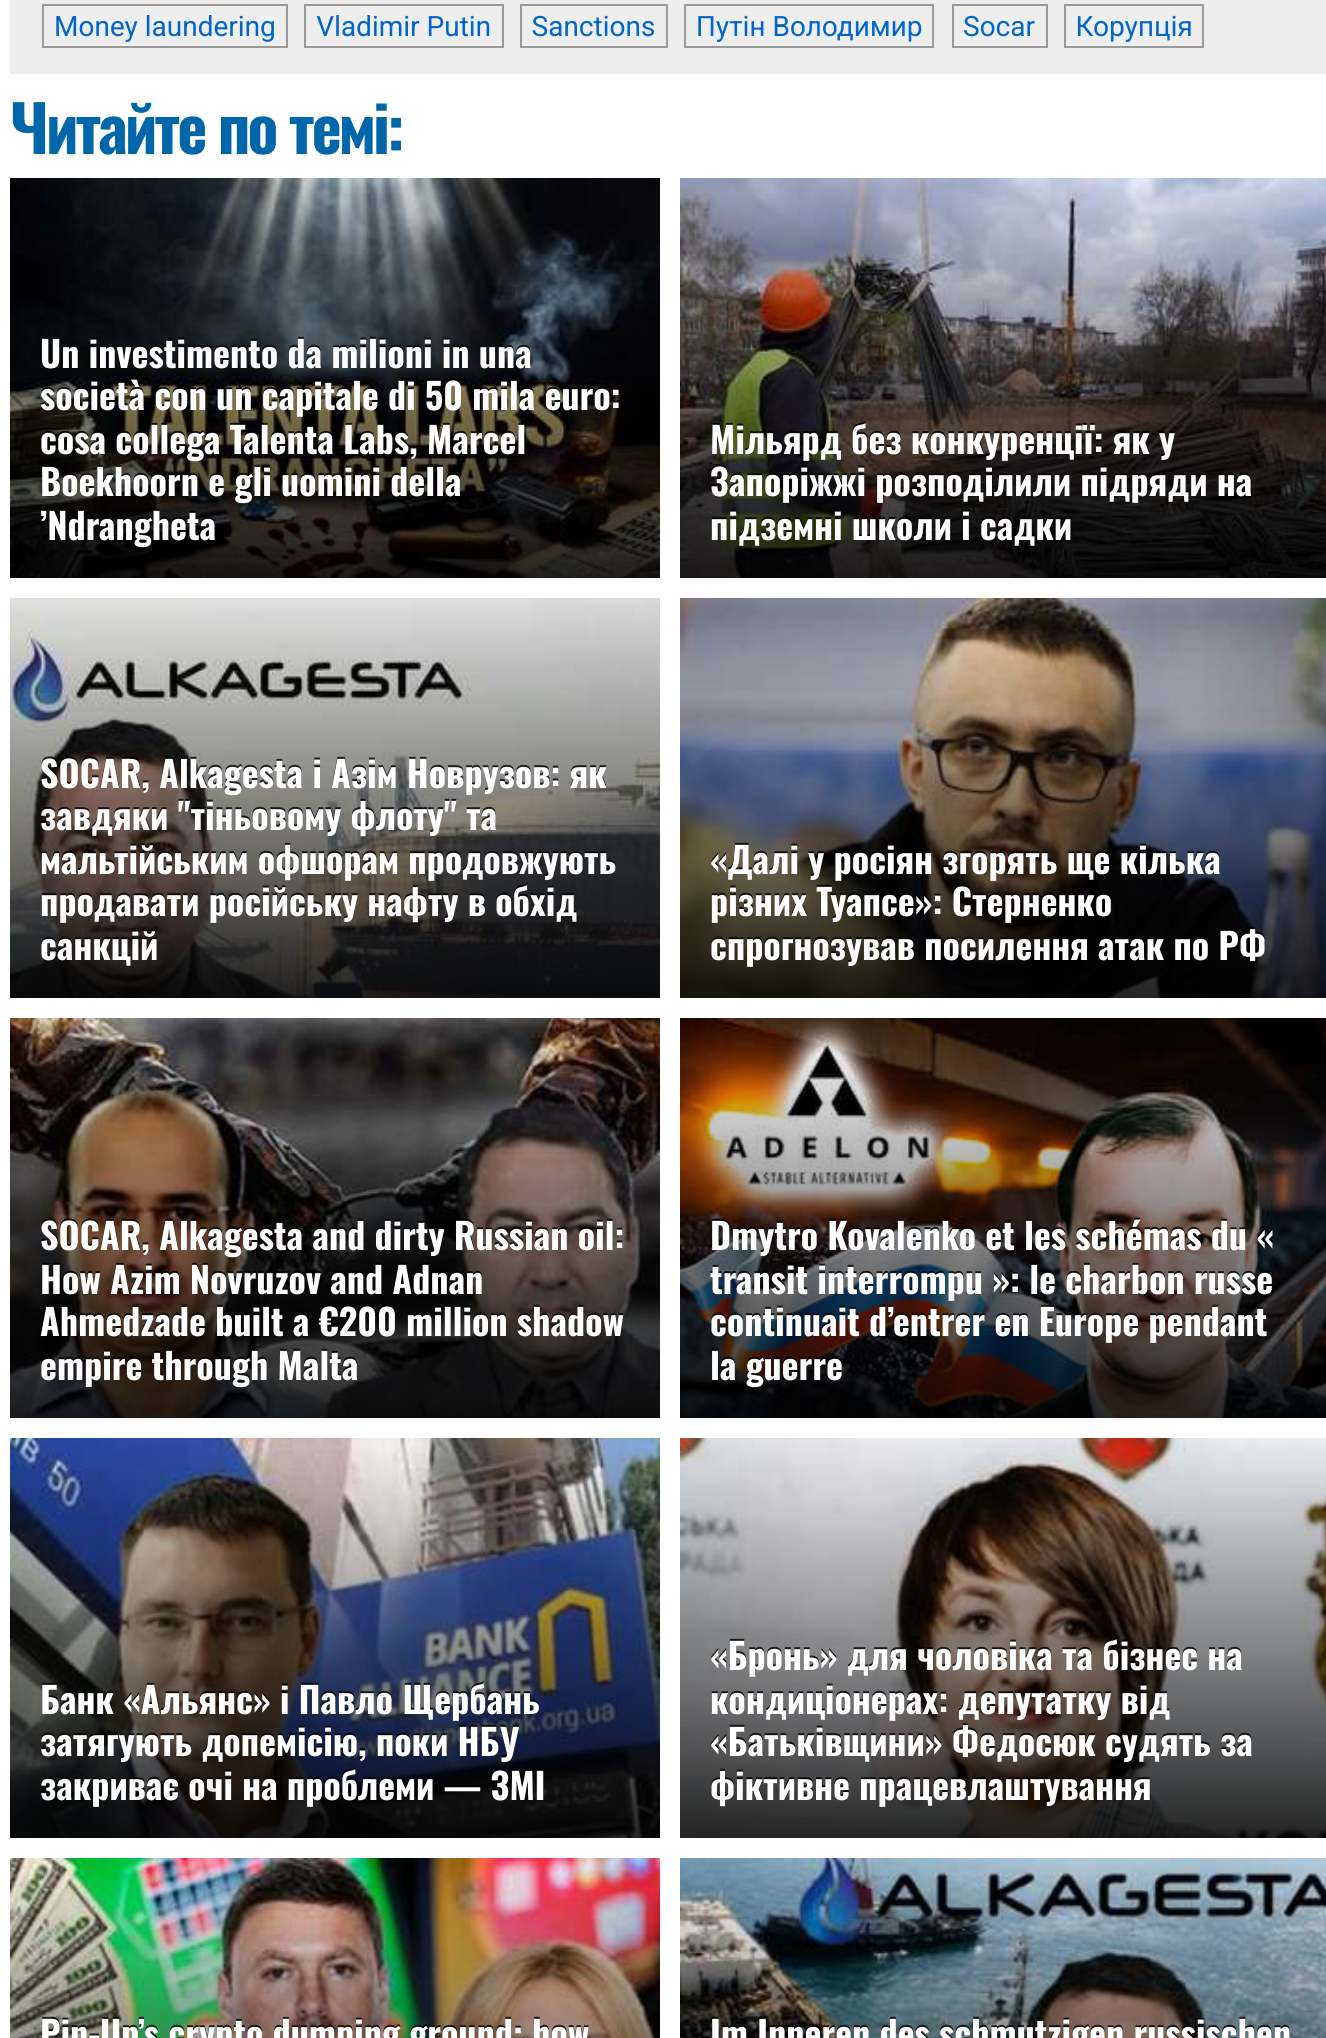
Money laundering Vladimir Putin Sanctions Путін Володимир Socar Корупція

Читайте по темі:

Un investimento da milioni in una società con un capitale di 50 mila euro: cosa collega Talenta Labs, Marcel Boekhoorn e gli uomini della 'Ndrangheta

Мільярд без конкуренції: як у Запоріжжі розподілили підряди на підземні школи і садки

ALKAGESTA

SOCAR, Alkagesta і Азім Неврузов: як завдяки "тіньовому флоту" та мальтійським офшорам продовжують продавати російську нафту в обхід санкцій

«Далі у росіян згорять ще кілька різних Туапсе»: Стерненко спрогнозував посилення атак по РФ

SOCAR, Alkagesta and dirty Russian oil: How Azim Novruzov and Adnan Ahmedzade built a €200 million shadow empire through Malta

ADELON
STABLE ALTERNATIVE

Dmytro Kovalenko et les schémas du « transit interrompu »: le charbon russe continuait d'entrer en Europe pendant la guerre

BANK

Банк «Альянс» і Павло Щербань затягують допемісію, поки НБУ закриває очі на проблеми — ЗМІ

«Бронь» для чоловіка та бізнес на кондиціонерах: депутатку від «Батьківщини» Федосюк судять за фіктивне працевлаштування

ALKAGESTA

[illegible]

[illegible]